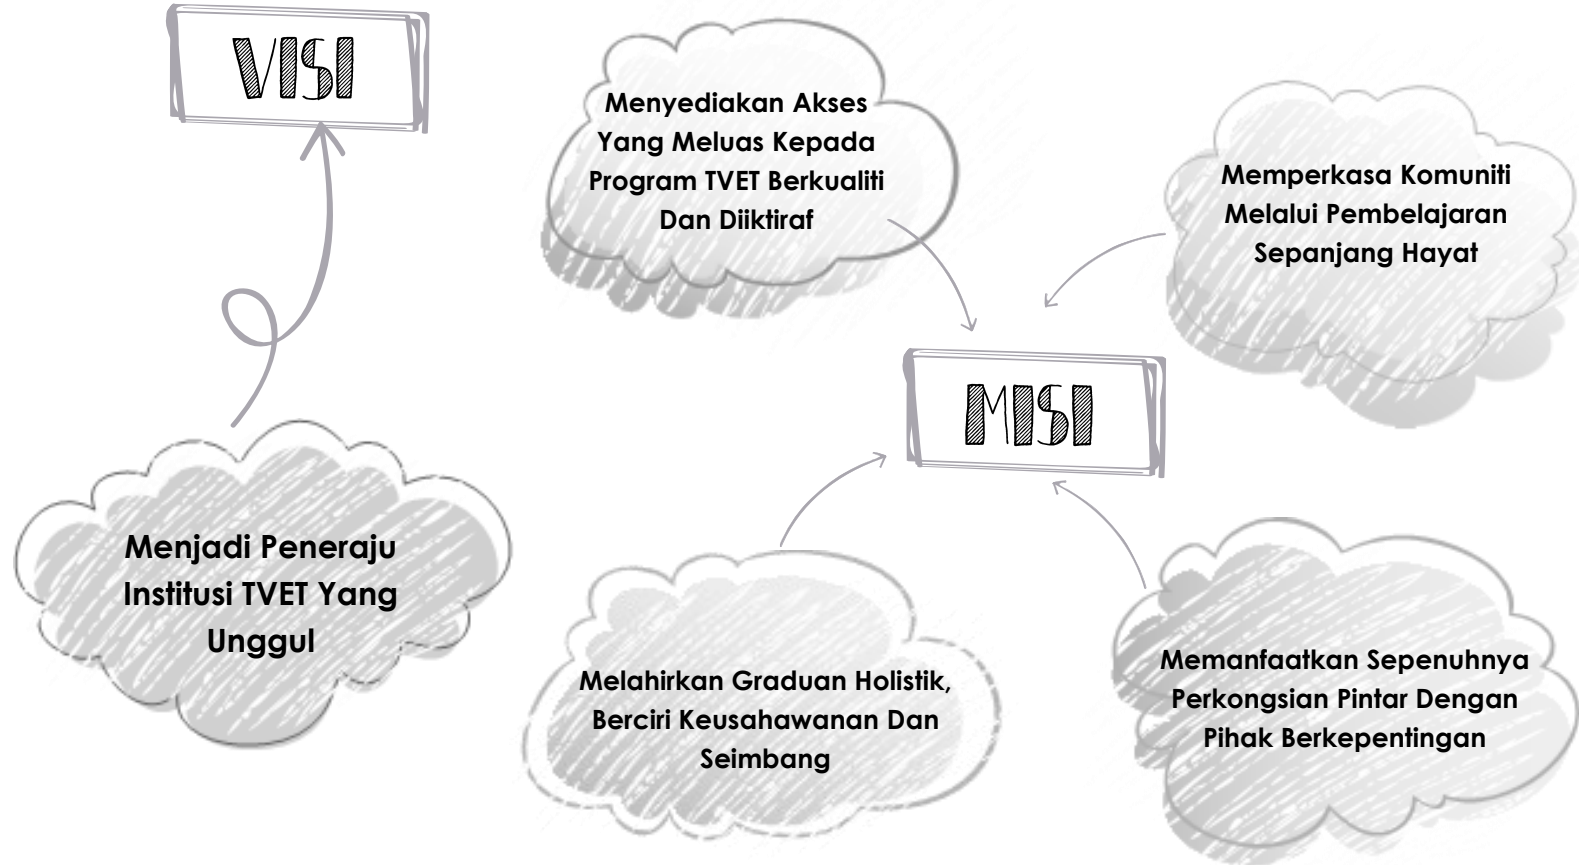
VISI

Menjadi Peneraju Institusi TVET Yang Unggul

Menyediakan Akses Yang Meluas Kepada Program TVET Berkualiti Dan Diiktiraf

Memperkasa Komuniti Melalui Pembelajaran Sepanjang Hayat

MISI

Melahirkan Graduan Holistik, Berciri Keusahawanan Dan Seimbang

Memanfaatkan Sepenuhnya Perkongsian Pintar Dengan Pihak Berkepentingan